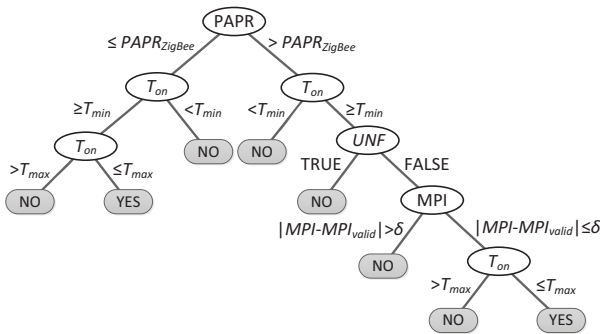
PAPR

$\leq PAPR_{ZigBee}$

$> PAPR_{ZigBee}$

$T_{on}$

$\geq T_{min}$

$< T_{min}$

$T_{on}$

$< T_{min}$

$\geq T_{min}$

$T_{on}$

$> T_{max}$

$\leq T_{max}$

NO

YES

NO

NO

UNF

TRUE

FALSE

NO

MPI

$|MPI\text{-}MPI_{valid}| > \delta$

$|MPI\text{-}MPI_{valid}| \leq \delta$

NO

$T_{on}$

$> T_{max}$

$\leq T_{max}$

NO

YES